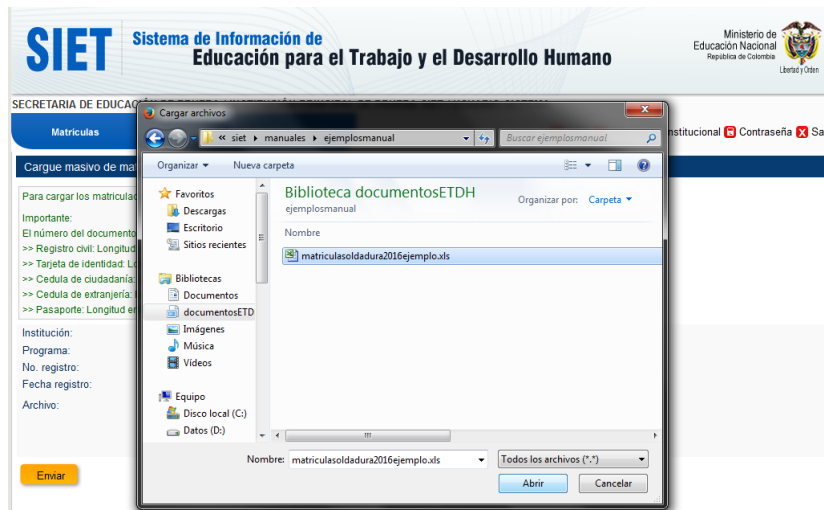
SIET Sistema de Información de Educación para el Trabajo y el Desarrollo Humano

Ministerio de Educación Nacional
República de Colombia
Libertad y Orden

SECRETARIA DE EDUCACI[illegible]

Matrículas

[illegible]stitucional Contraseña Sa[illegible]

Cargue masivo de mat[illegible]

Para cargar los matriculad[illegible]

Importante:
El número del documento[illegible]
>> Registro civil: Longitud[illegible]
>> Tarjeta de identidad: Lo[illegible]
>> Cedula de ciudadanía: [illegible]
>> Cedula de extranjería: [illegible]
>> Pasaporte: Longitud en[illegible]

Institución:
Programa:
No. registro:
Fecha registro:
Archivo:

Enviar

Cargar archivos

« siet ▸ manuales ▸ ejemplosmanual

Buscar ejemplosmanual

Organizar ▾ Nueva carpeta

Favoritos
Descargas
Escritorio
Sitios recientes

Bibliotecas
Documentos
documentosETD
Imágenes
Música
Vídeos

Equipo
Disco local (C:)
Datos (D:)

Biblioteca documentosETDH
ejemplosmanual

Organizar por: Carpeta ▾

Nombre

matriculasoldadura2016ejemplo.xls

Nombre: matriculasoldadura2016ejemplo.xls

Todos los archivos (*.*)

Abrir

Cancelar